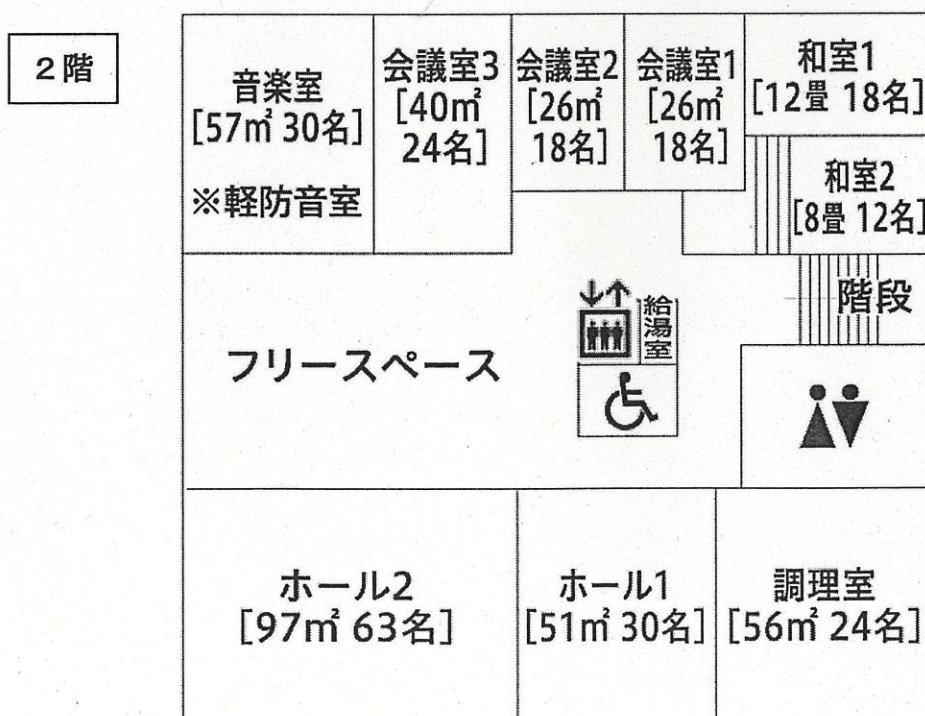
2階

音楽室
[57㎡ 30名]
※軽防音室

会議室3
[40㎡
24名]

会議室2
[26㎡
18名]

会議室1
[26㎡
18名]

和室1
[12畳 18名]

和室2
[8畳 12名]

階段

給湯室

フリースペース

ホール2
[97㎡ 63名]

ホール1
[51㎡ 30名]

調理室
[56㎡ 24名]